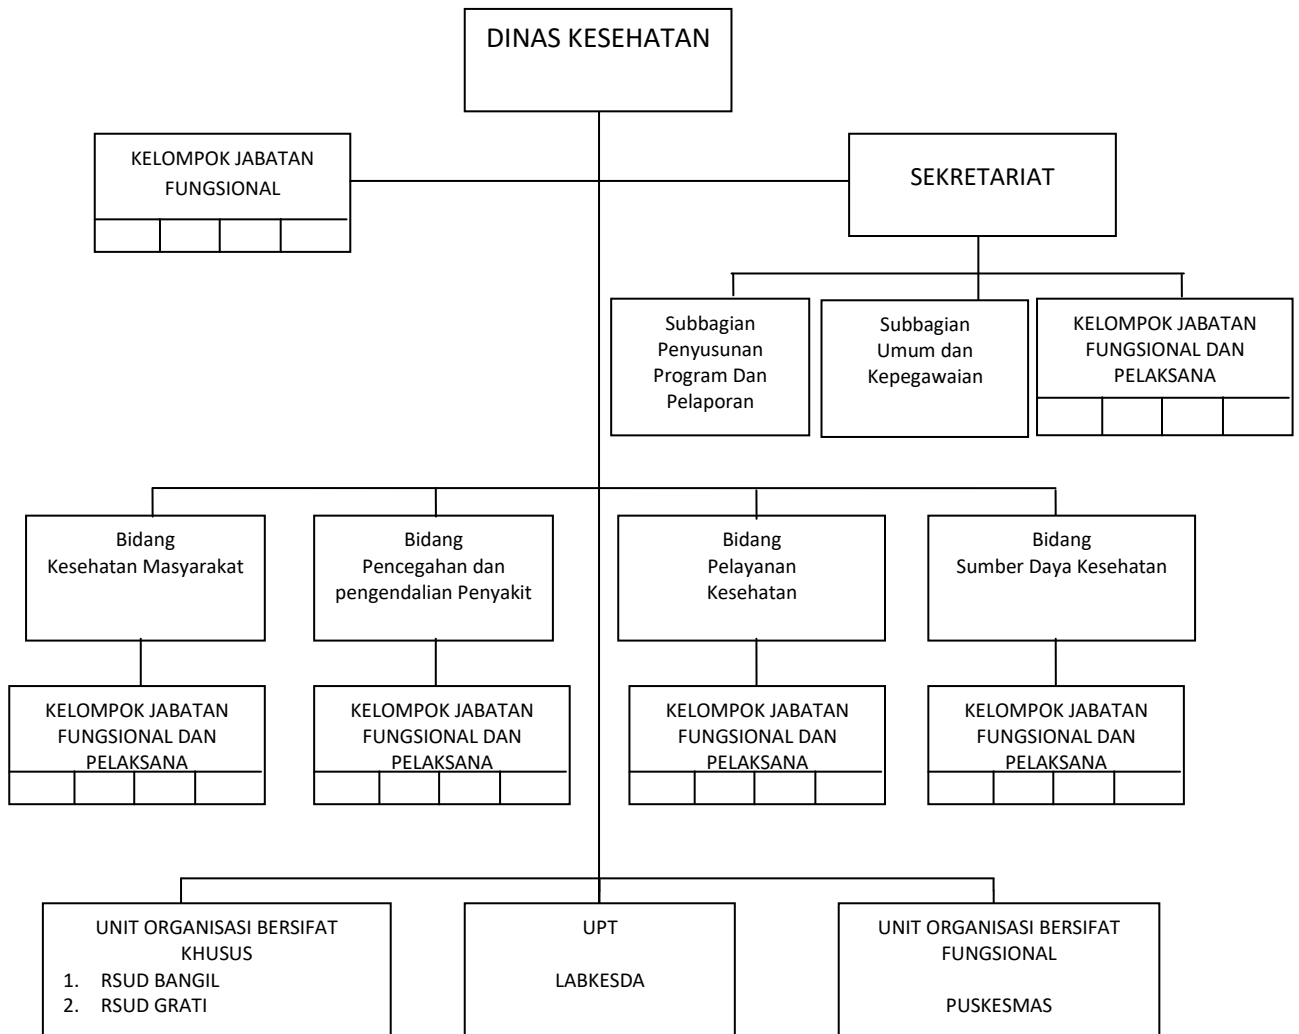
DINAS KESEHATAN

KELOMPOK JABATAN FUNGSIONAL

SEKRETARIAT

Subbagian Penyusunan Program Dan Pelaporan

Subbagian Umum dan Kepegawaian

KELOMPOK JABATAN FUNGSIONAL DAN PELAKSANA

Bidang Kesehatan Masyarakat

Bidang Pencegahan dan pengendalian Penyakit

Bidang Pelayanan Kesehatan

Bidang Sumber Daya Kesehatan

KELOMPOK JABATAN FUNGSIONAL DAN PELAKSANA

KELOMPOK JABATAN FUNGSIONAL DAN PELAKSANA

KELOMPOK JABATAN FUNGSIONAL DAN PELAKSANA

KELOMPOK JABATAN FUNGSIONAL DAN PELAKSANA

UNIT ORGANISASI BERSIFAT KHUSUS
1. RSUD BANGIL
2. RSUD GRATI

UPT

LABKESDA

UNIT ORGANISASI BERSIFAT FUNGSIONAL

PUSKESMAS